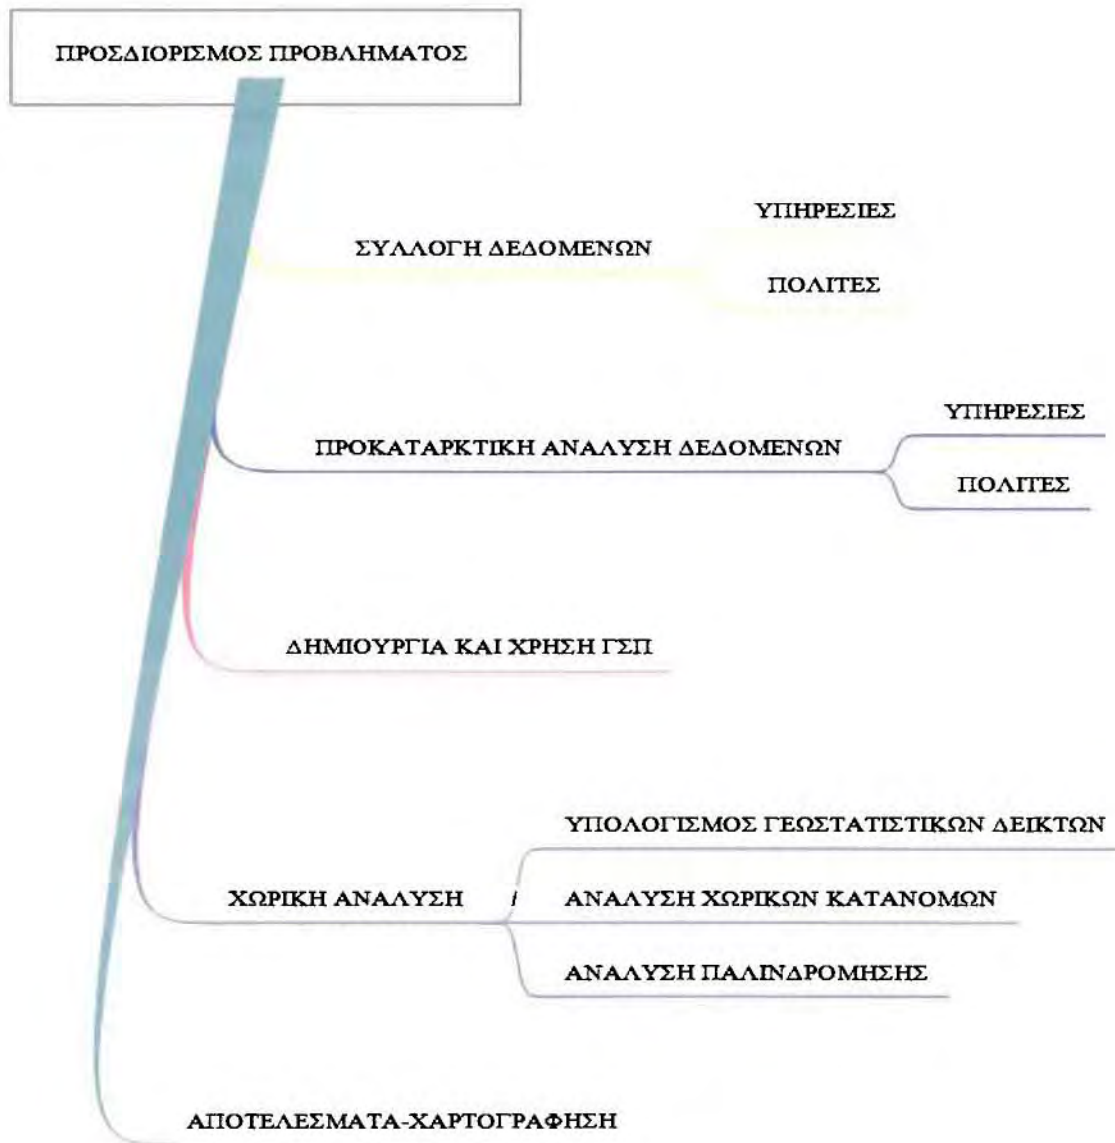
ΠΡΟΣΔΙΟΡΙΣΜΟΣ ΠΡΟΒΛΗΜΑΤΟΣ

ΣΥΛΛΟΓΗ ΔΕΔΟΜΕΝΩΝ

ΥΠΗΡΕΣΙΕΣ

ΠΟΛΙΤΕΣ

ΠΡΟΚΑΤΑΡΚΤΙΚΗ ΑΝΑΛΥΣΗ ΔΕΔΟΜΕΝΩΝ

ΥΠΗΡΕΣΙΕΣ

ΠΟΛΙΤΕΣ

ΔΗΜΙΟΥΡΓΙΑ ΚΑΙ ΧΡΗΣΗ ΓΣΠ

ΧΩΡΙΚΗ ΑΝΑΛΥΣΗ

ΥΠΟΛΟΓΙΣΜΟΣ ΓΕΩΣΤΑΤΙΣΤΙΚΩΝ ΔΕΙΚΤΩΝ

ΑΝΑΛΥΣΗ ΧΩΡΙΚΩΝ ΚΑΤΑΝΟΜΩΝ

ΑΝΑΛΥΣΗ ΠΑΛΙΝΔΡΟΜΗΣΗΣ

ΑΠΟΤΕΛΕΣΜΑΤΑ-ΧΑΡΤΟΓΡΑΦΗΣΗ